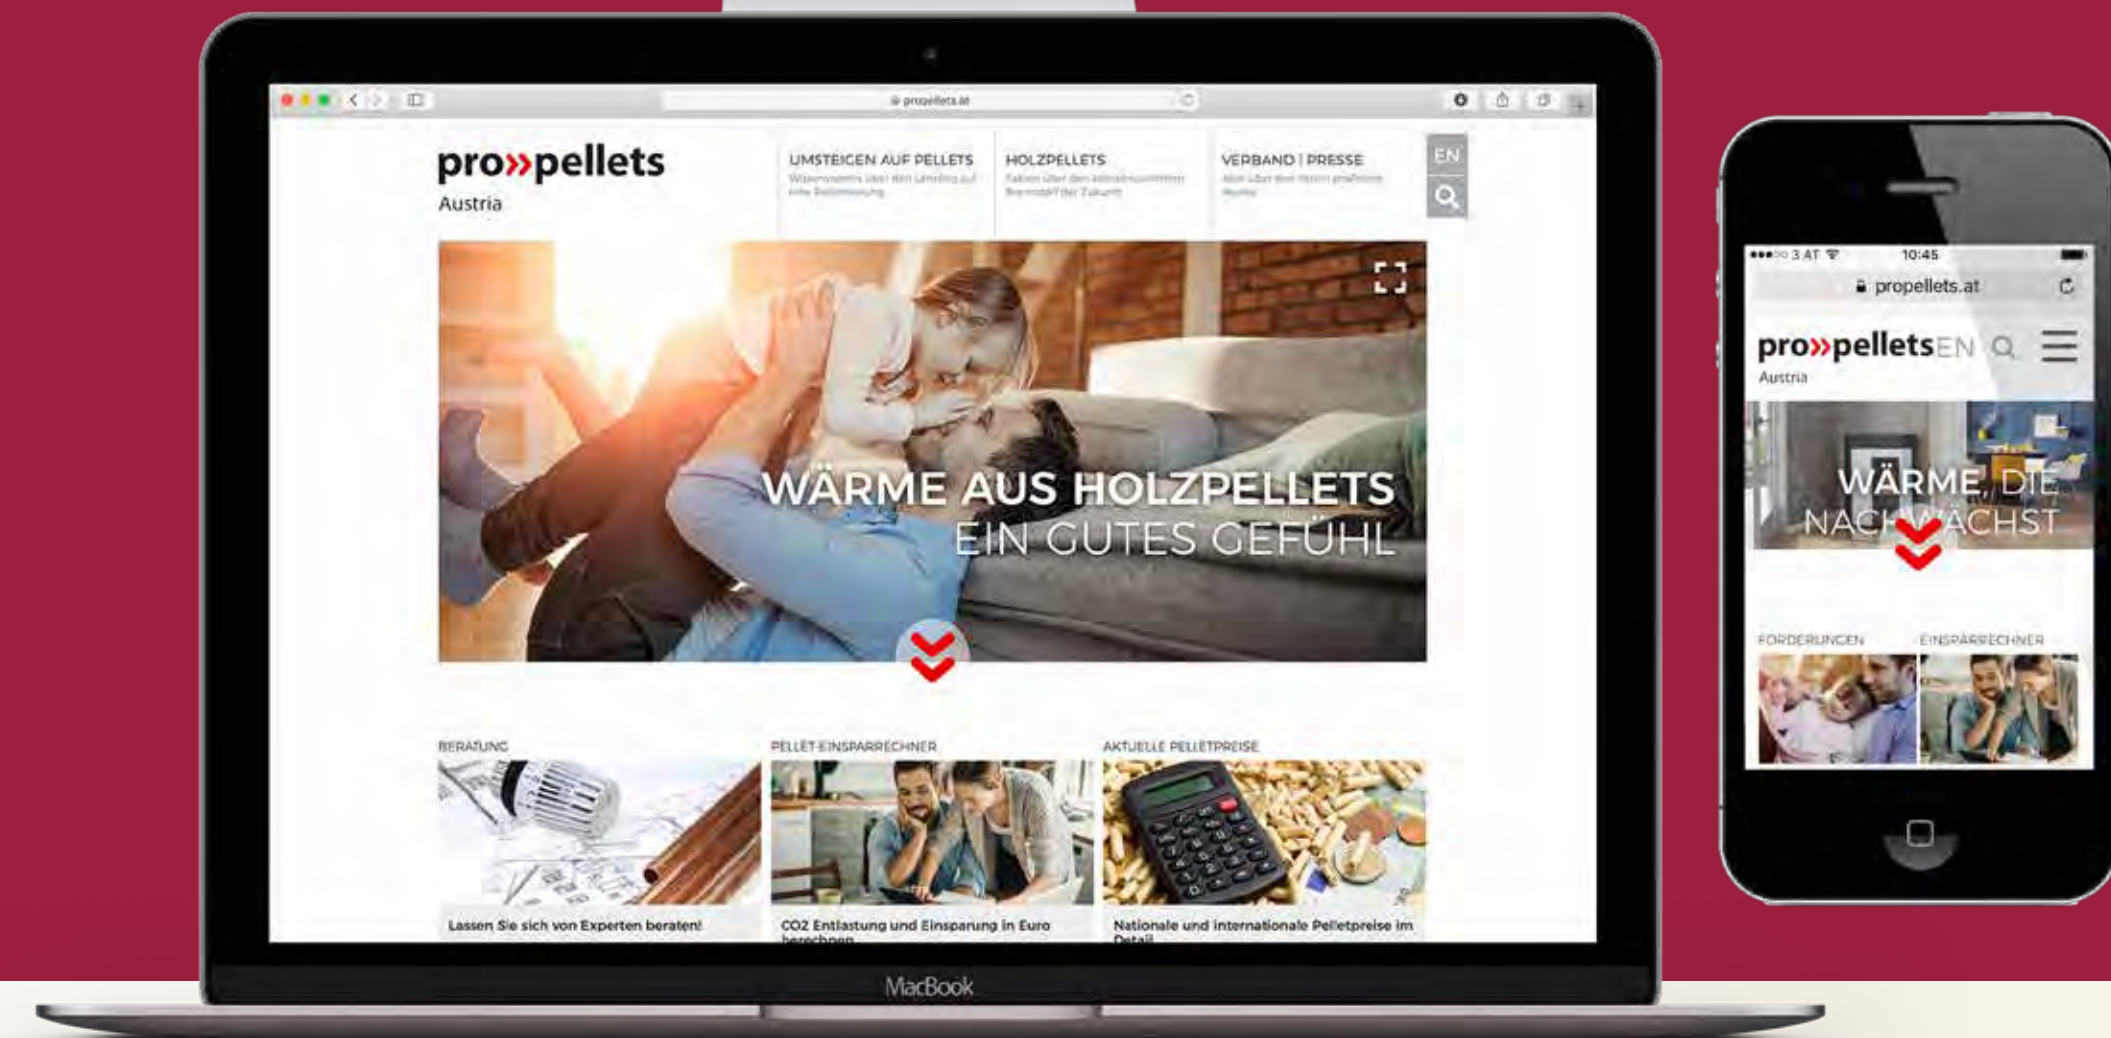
propellets.at

pro»pellets
Austria

UMSTEIGEN AUF PELLETS
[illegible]

HOLZPELLETS
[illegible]

VERBAND | PRESSE
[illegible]

EN

WÄRME AUS HOLZPELLETS
EIN GUTES GEFÜHL

BERATUNG
Lassen Sie sich von Experten beraten!

PELLET-EINSPARRECHNER
CO2 Entlastung und Einsparung in Euro berechnen

AKTUELLE PELLETPREISE
Nationale und internationale Pelletpreise im Detail

MacBook

3 AT 10:45
propellets.at

pro»pellets EN
Austria

WÄRME, DIE NACH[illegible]WÄCHST

FÖRDERUNGEN
EINSPARRECHNER